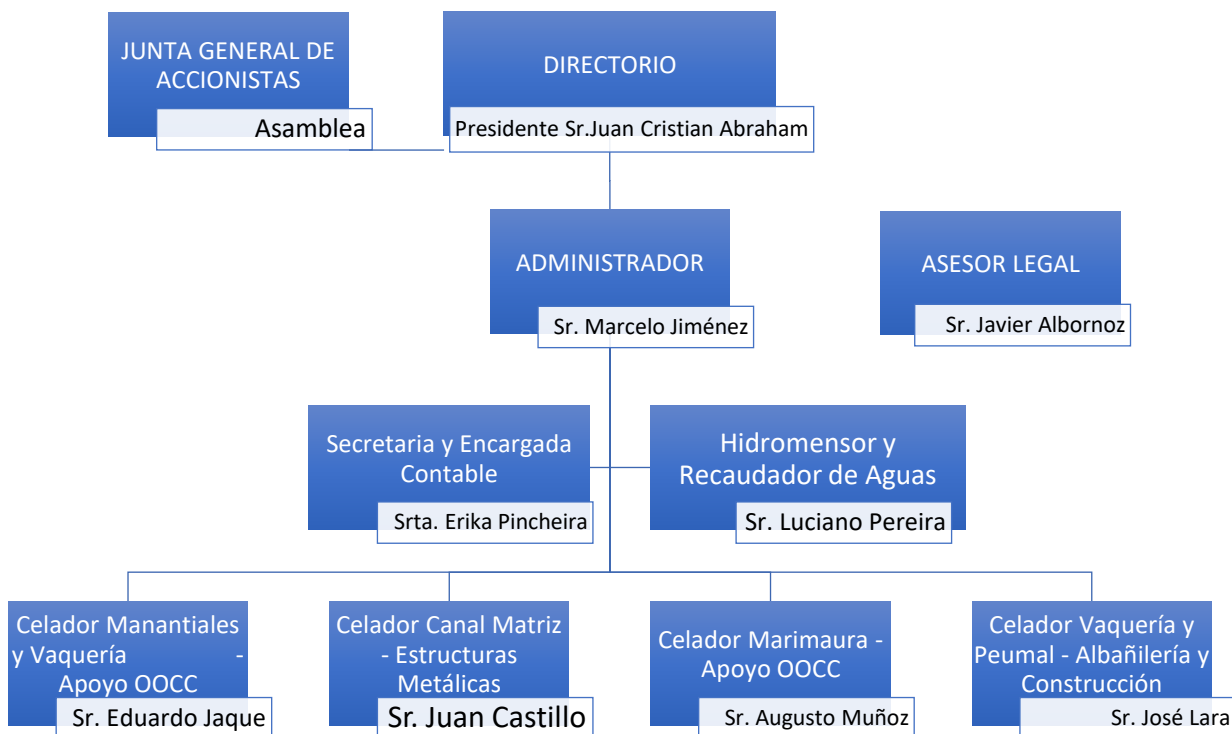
JUNTA GENERAL DE ACCIONISTAS

Asamblea

DIRECTORIO

Presidente Sr.Juan Cristian Abraham

ADMINISTRADOR

Sr. Marcelo Jiménez

ASESOR LEGAL

Sr. Javier Albornoz

Secretaria y Encargada Contable

Srta. Erika Pincheira

Hidromensor y Recaudador de Aguas

Sr. Luciano Pereira

Celador Manantiales y Vaquería - Apoyo OOCC

Sr. Eduardo Jaque

Celador Canal Matriz - Estructuras Metálicas

Sr. Juan Castillo

Celador Marimaura - Apoyo OOCC

Sr. Augusto Muñoz

Celador Vaquería y Peumal - Albañilería y Construcción

Sr. José Lara